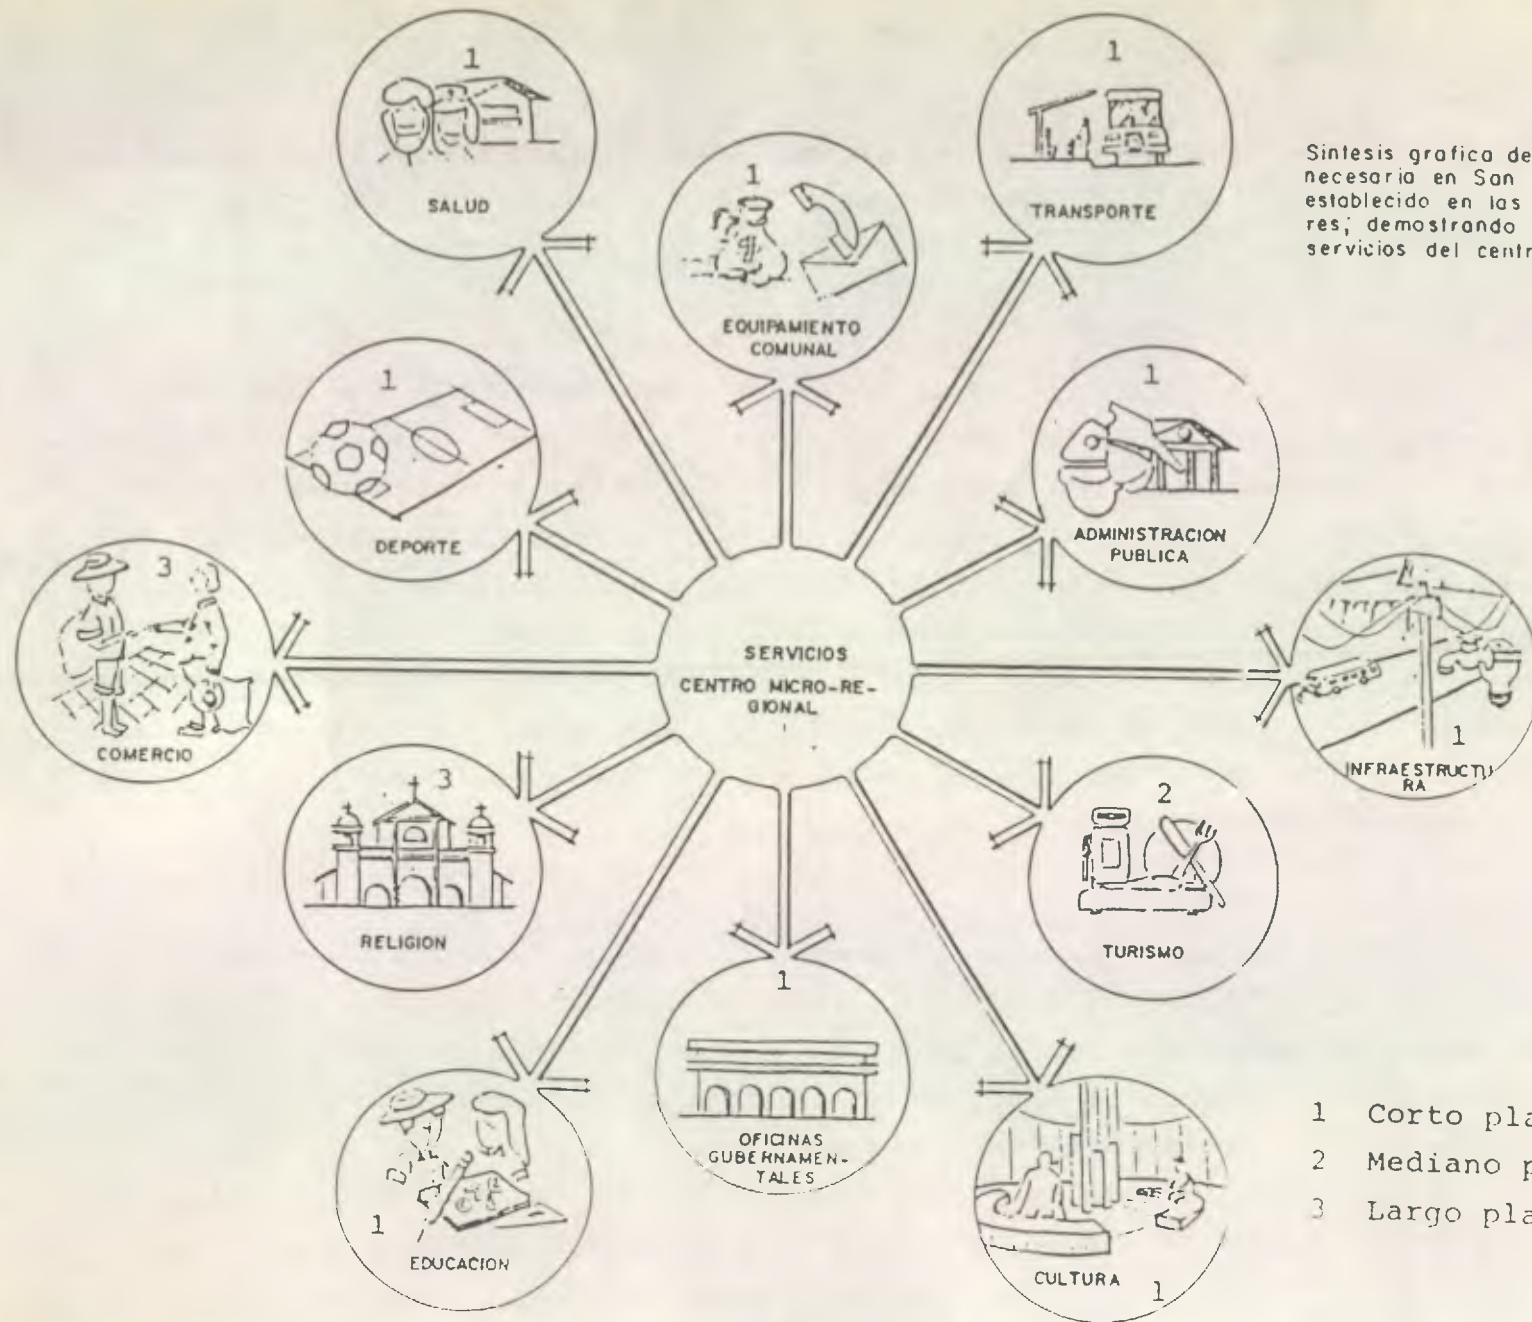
Sintesis grafica de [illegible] necesaria en San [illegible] establecido en las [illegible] res; demostrando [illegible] servicios del centr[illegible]

1
SALUD

1
TRANSPORTE

1
EQUIPAMIENTO COMUNAL

1
DEPORTE

1
ADMINISTRACION PUBLICA

3
COMERCIO

SERVICIOS
CENTRO MICRO-REGIONAL

1
INFRAESTRUCTURA

3
RELIGION

2
TURISMO

1
OFICINAS GUBERNAMENTALES

1
EDUCACION

CULTURA
1

1 Corto pla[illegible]
2 Mediano p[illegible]
3 Largo pla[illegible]